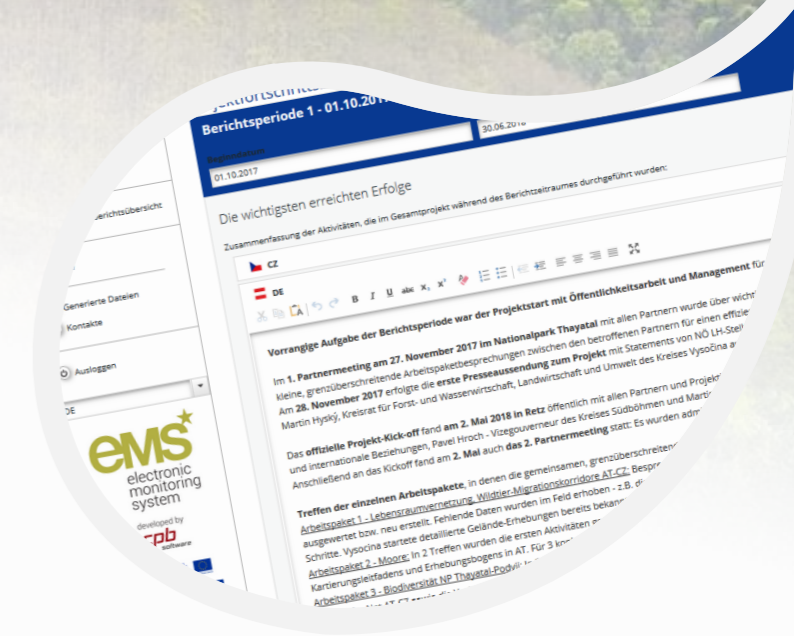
Berichtsperiode 1 - 01.10.2017

30.06.2018

01.10.2017

Die wichtigsten erreichten Erfolge

Zusammenfassung der Aktivitäten, die im Gesamtprojekt während des Berichtszeitraumes durchgeführt wurden:

CZ

DE

Berichtsübersicht

Generierte Dateien

Kontakte

Ausloggen

DE

eMS electronic monitoring system

developed by

cpb software

Vorrangige Aufgabe der Berichtsperiode war der Projektstart mit Öffentlichkeitsarbeit und Management für

Im 1. Partnermeeting am 27. November 2017 im Nationalpark Thayatal mit allen Partnern wurde über wicht kleine, grenzüberschreitende Arbeitspaketbesprechungen zwischen den betroffenen Partnern für einen effizie Am 28. November 2017 erfolgte die erste Presseaussendung zum Projekt mit Statements von NÖ LH-Stell Martin Hyský, Kreisrat für Forst- und Wasserwirtschaft, Landwirtschaft und Umwelt des Kreises Vysočina a

Das offizielle Projekt-Kick-off fand am 2. Mai 2018 in Retz öffentlich mit allen Partnern und Projekt und internationale Beziehungen, Pavel Hroch - Vizegouverneur des Kreises Südböhmen und Marti Anschließend an das Kickoff fand am 2. Mai auch das 2. Partnermeeting statt: Es wurden adm

Treffen der einzelnen Arbeitspakete, in denen die gemeinsamen, grenzüberschreiten Arbeitspaket 1 - Lebensraumvernetzung, Wildtier-Migrationskorridore AT-CZ: Bespr ausgewertet bzw. neu erstellt. Fehlende Daten wurden im Feld erhoben - z.B. d Schritte. Vysočina startete detaillierte Gelände-Erhebungen bereits bekan Arbeitspaket 2 - Moore: In 2 Treffen wurden die ersten Aktivitäten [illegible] Kartierungsleitfadens und Erhebungsbogens in AT. Für 3 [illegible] Arbeitspaket 3 - Biodiversität NP Thayatal-Podyjí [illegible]